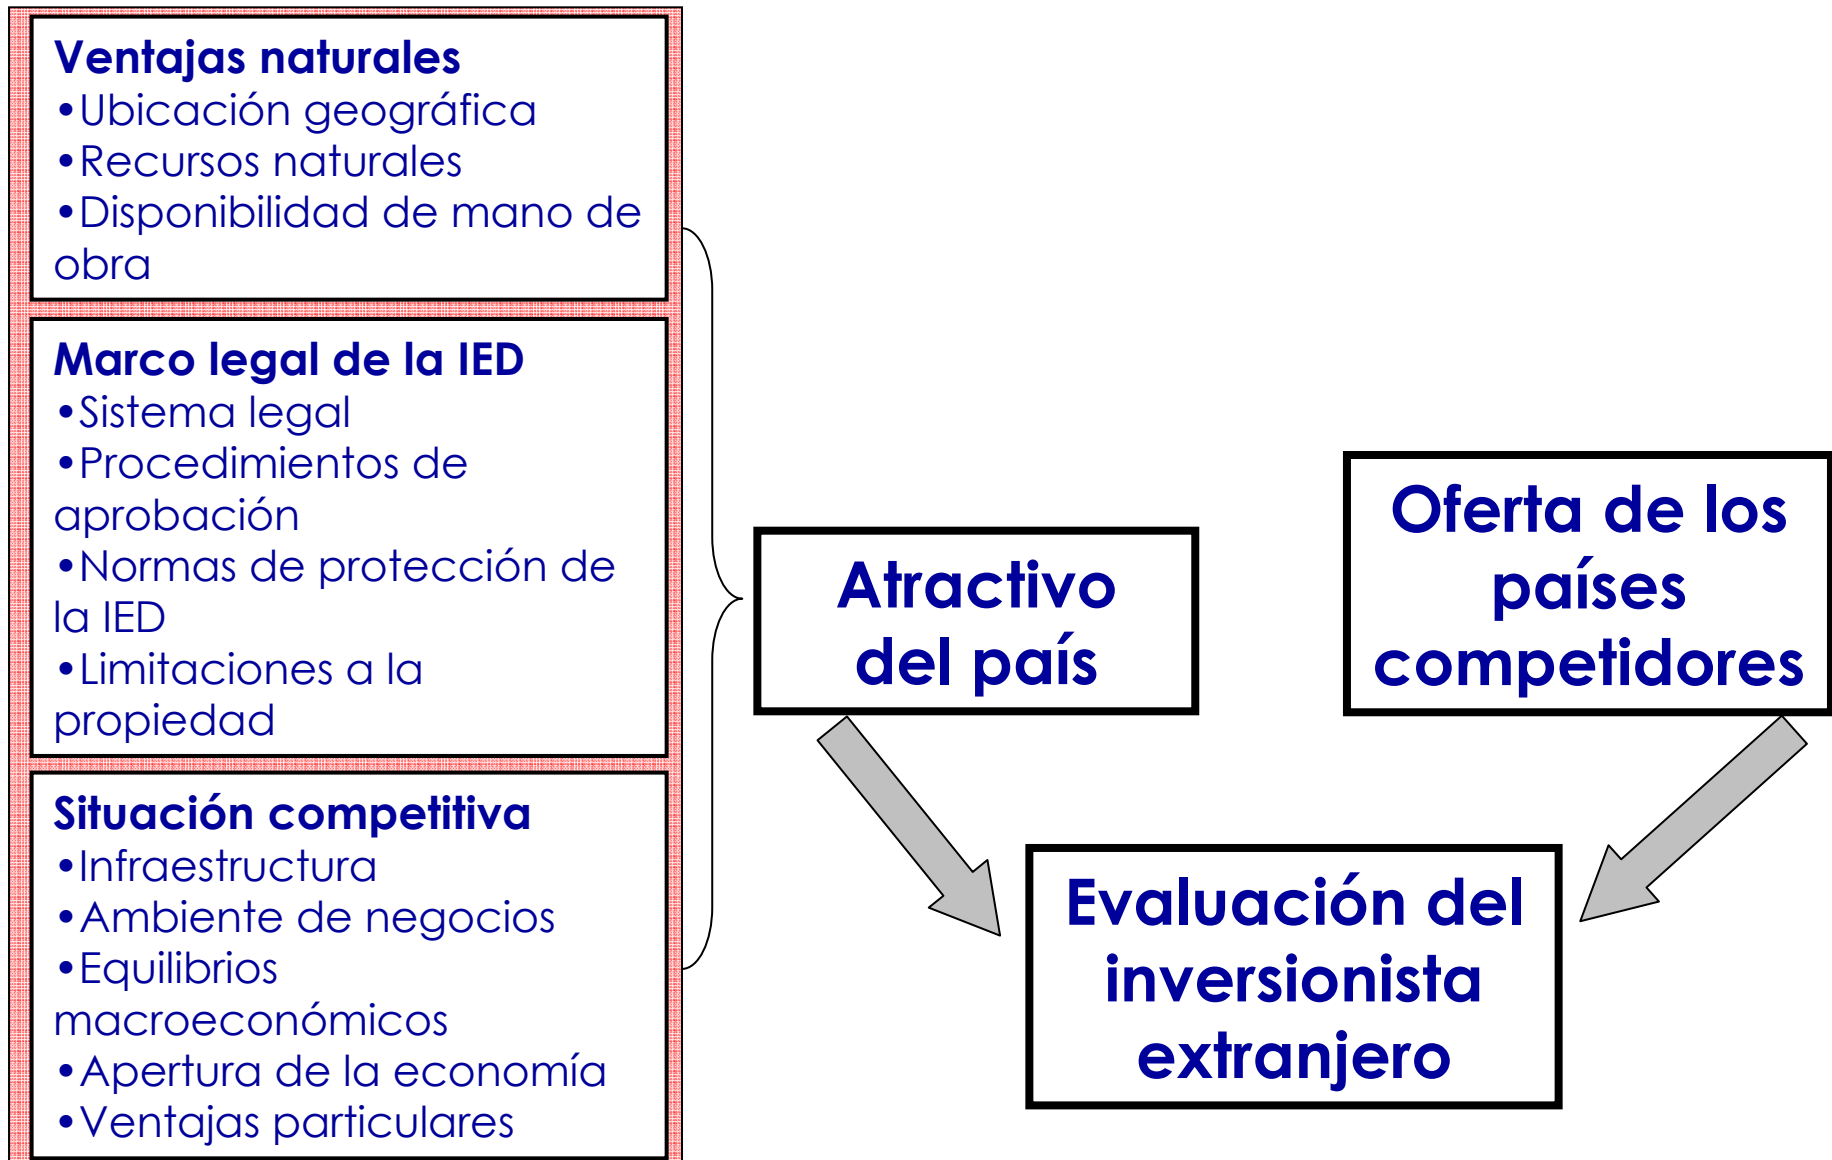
Ventajas naturales
•Ubicación geográfica
•Recursos naturales
•Disponibilidad de mano de obra

Marco legal de la IED
•Sistema legal
•Procedimientos de aprobación
•Normas de protección de la IED
•Limitaciones a la propiedad

Situación competitiva
•Infraestructura
•Ambiente de negocios
•Equilibrios macroeconómicos
•Apertura de la economía
•Ventajas particulares

Atractivo del país

Oferta de los países competidores

Evaluación del inversionista extranjero